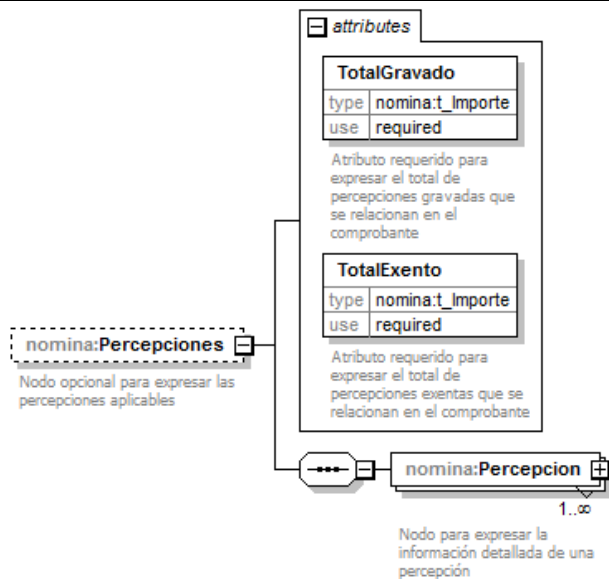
attributes

TotalGravado

| type | nomina:t_Importe |
|---|---|
| use | required |

Atributo requerido para expresar el total de percepciones gravadas que se relacionan en el comprobante

TotalExento

| type | nomina:t_Importe |
|---|---|
| use | required |

Atributo requerido para expresar el total de percepciones exentas que se relacionan en el comprobante

nomina:Percepciones

Nodo opcional para expresar las percepciones aplicables

nomina:Percepcion

1..∞

Nodo para expresar la información detallada de una percepción